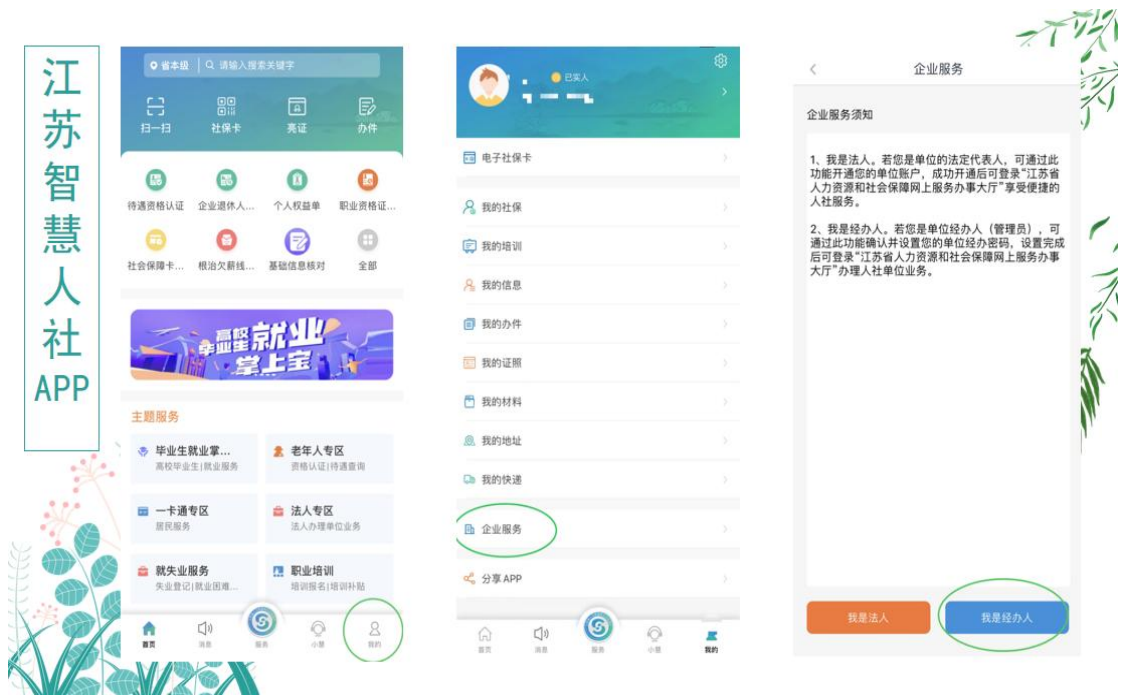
江苏智慧人社APP

省本级 | 请输入搜索关键字

扫一扫
社保卡
亮证
办件

待遇资格认证
企业退休人...
个人权益单
职业资格证...
社会保障卡...
根治欠薪线...
基础信息核对
全部

高校毕业生就业掌上宝

主题服务

毕业生就业掌...
高校毕业生|就业服务
老年人专区
资格认证|待遇查询
一卡通专区
居民服务
法人专区
法人办理单位业务
就失业服务
失业登记|就业困难...
职业培训
培训报名|培训补贴

首页
消息
服务
小慧
我的

已实人

电子社保卡
我的社保
我的培训
我的信息
我的办件
我的证照
我的材料
我的地址
我的快递
企业服务
分享APP

首页
消息
服务
小慧
我的

企业服务

企业服务须知

1、我是法人。若您是单位的法定代表人，可通过此功能开通您的单位账户，成功开通后可登录"江苏省人力资源和社会保障网上服务办事大厅"享受便捷的人社服务。

2、我是经办人。若您是单位经办人（管理员），可通过此功能确认并设置您的单位经办密码，设置完成后可登录"江苏省人力资源和社会保障网上服务办事大厅"办理人社单位业务。

我是法人
我是经办人